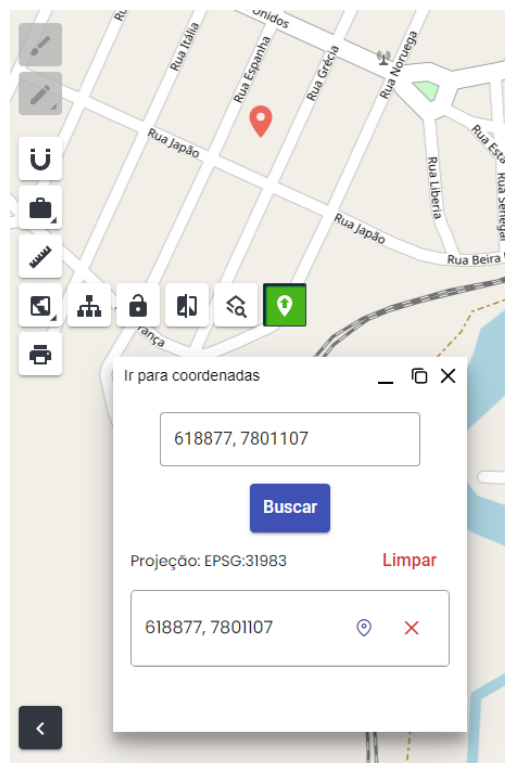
Rua
Unidos
Rua Itália
Rua Espanha
Rua Grécia
Rua Noruega
Rua Japão
Rua Esta
Rua Libéria
Rua Senegal
Rua Japão
Rua Beira
rança

Ir para coordenadas

618877, 7801107

Buscar

Projeção: EPSG:31983

Limpar

618877, 7801107